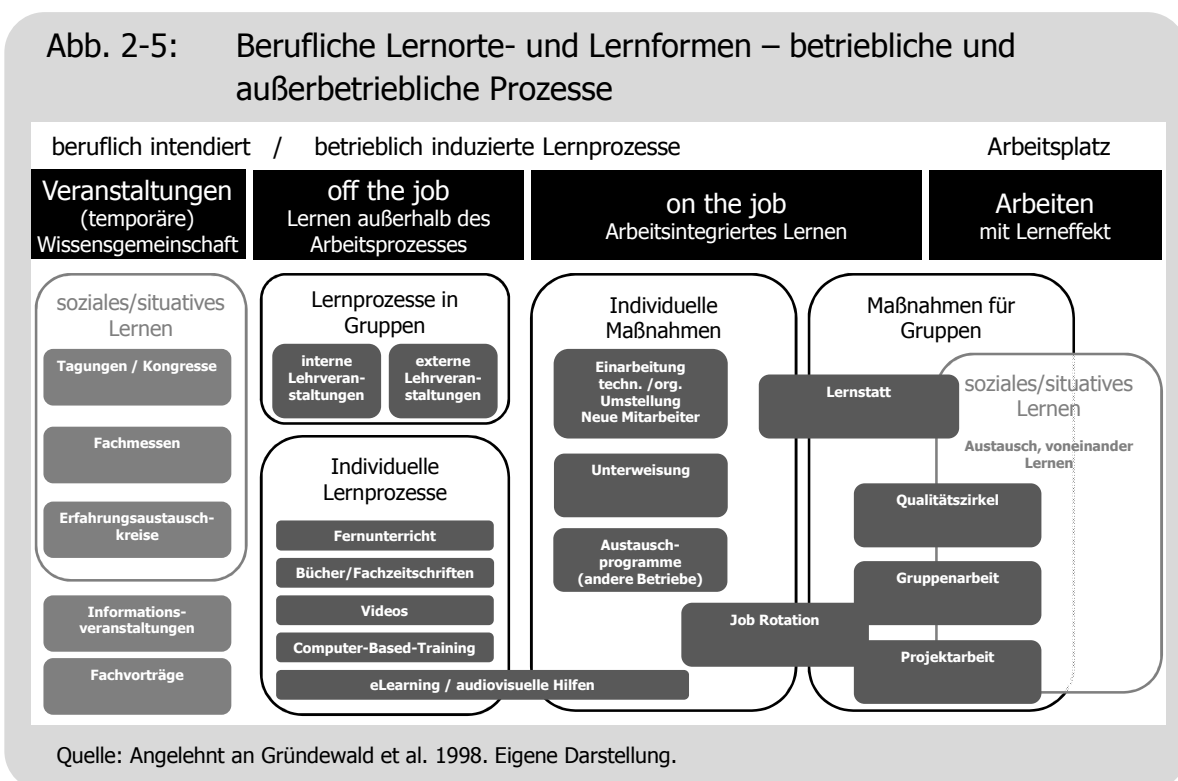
Abb. 2-5: Berufliche Lernorte- und Lernformen – betriebliche und außerbetriebliche Prozesse

beruflich intendiert / betrieblich induzierte Lernprozesse

Arbeitsplatz

Veranstaltungen (temporäre) Wissensgemeinschaft

off the job Lernen außerhalb des Arbeitsprozesses

on the job Arbeitsintegriertes Lernen

Arbeiten mit Lerneffekt

soziales/situatives Lernen

Tagungen / Kongresse

Fachmessen

Erfahrungsaustauschkreise

Informationsveranstaltungen

Fachvorträge

Lernprozesse in Gruppen

interne Lehrveranstaltungen

externe Lehrveranstaltungen

Individuelle Lernprozesse

Fernunterricht

Bücher/Fachzeitschriften

Videos

Computer-Based-Training

eLearning / audiovisuelle Hilfen

Individuelle Maßnahmen

Einarbeitung techn. /org. Umstellung Neue Mitarbeiter

Unterweisung

Austauschprogramme (andere Betriebe)

Job Rotation

Maßnahmen für Gruppen

Lernstatt

soziales/situatives Lernen

Austausch, voneinander Lernen

Qualitätszirkel

Gruppenarbeit

Projektarbeit

Quelle: Angelehnt an Gründewald et al. 1998. Eigene Darstellung.